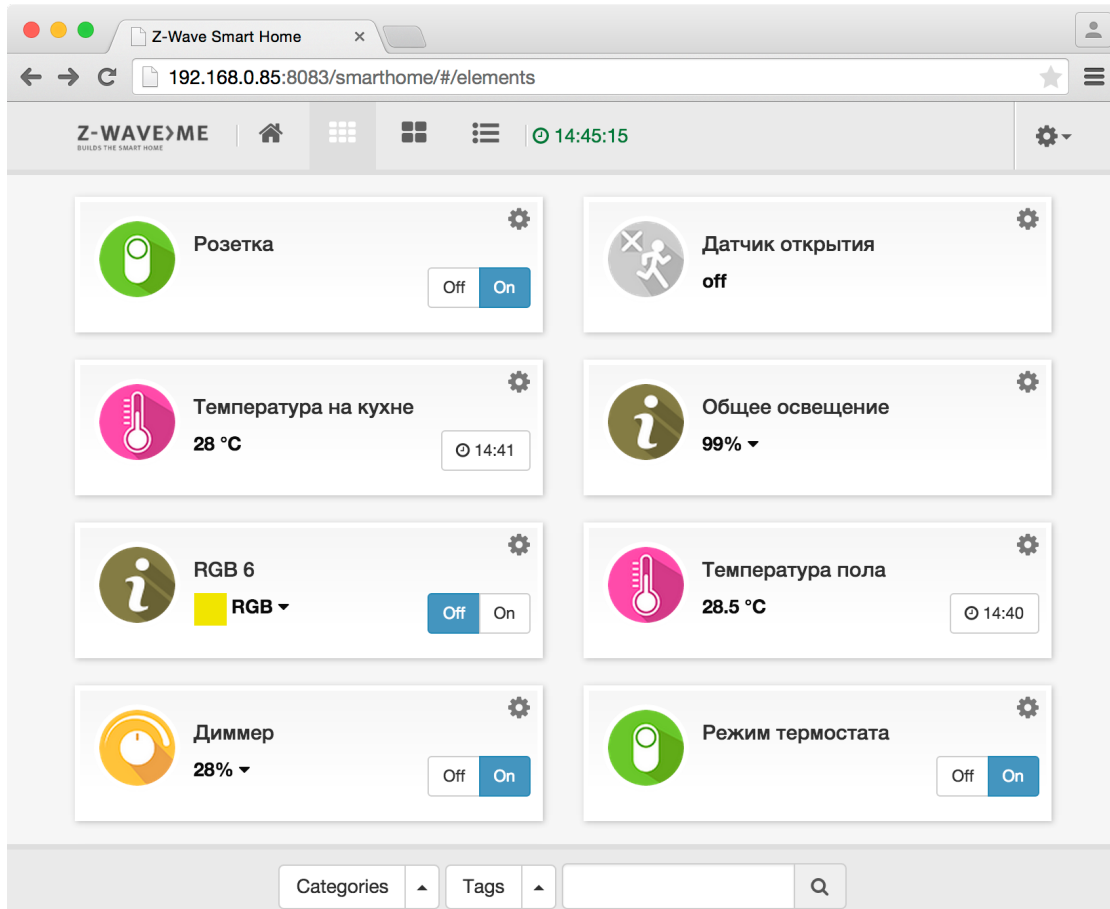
Z-Wave Smart Home

192.168.0.85:8083/smarthome/#/elements

Z-WAVE>ME
BUILDS THE SMART HOME

14:45:15

Розетка
Off On

Датчик открытия
off

Температура на кухне
28 °C
14:41

Общее освещение
99%

RGB 6
RGB
Off On

Температура пола
28.5 °C
14:40

Диммер
28%
Off On

Режим термостата
Off On

Categories
Tags